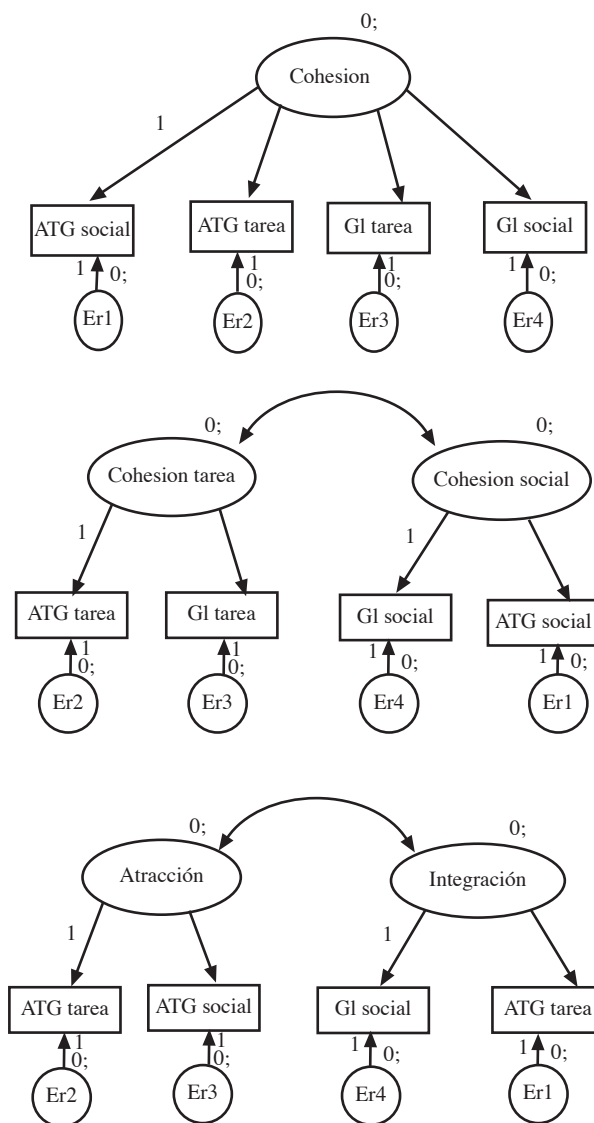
0;
Cohesion
1
ATG social
ATG tarea
Gl tarea
Gl social
1
0;
Er1
1
0;
Er2
1
0;
Er3
1
0;
Er4

0;
Cohesion tarea
0;
Cohesion social
1
ATG tarea
Gl tarea
1
Gl social
ATG social
1
0;
Er2
1
0;
Er3
1
0;
Er4
1
0;
Er1

0;
Atracción
0;
Integración
1
ATG tarea
ATG social
1
Gl social
ATG tarea
1
0;
Er2
1
0;
Er3
1
0;
Er4
1
0;
Er1